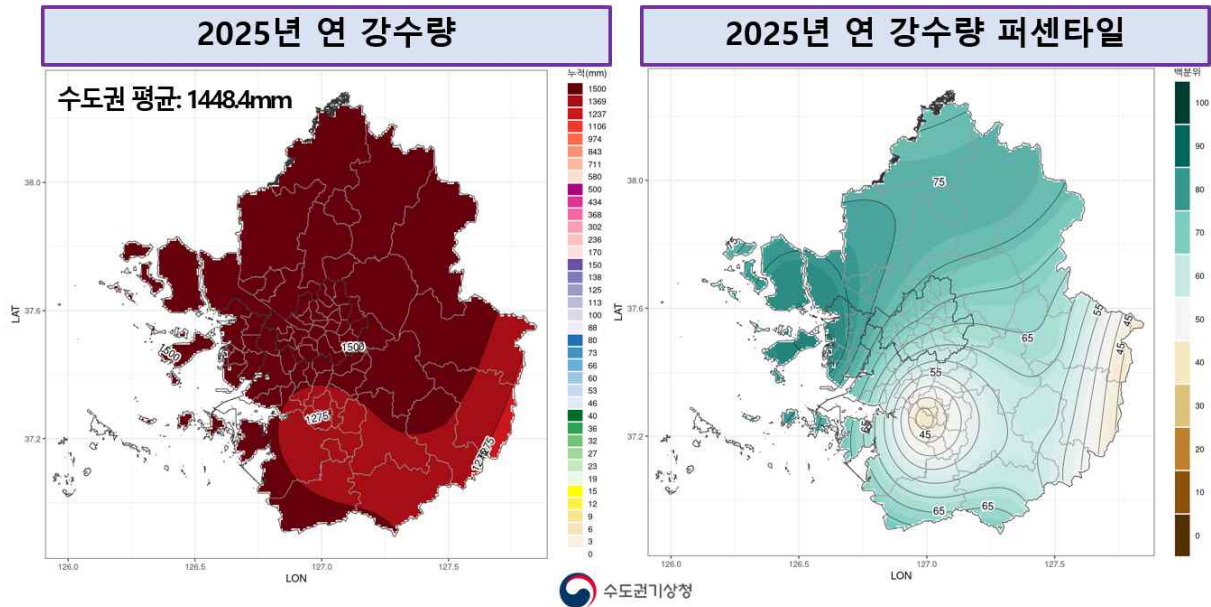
2025년 연 강수량

수도권 평균: 1448.4mm

누적(mm)
1500
1369
1237
1106
974
843
711
580
500
434
368
302
236
170
150
138
125
113
100
88
80
73
66
60
53
46
40
36
32
27
23
19
15
12
9
6
3
0

1500
1500
1275
1275
1275

38.0
37.6
37.2
LAT
126.0
126.5
127.0
127.5
LON

2025년 연 강수량 퍼센타일

백분위
100
90
80
70
60
50
40
30
20
10
0

75
55
45
65
55
45
65
65
65
45

38.0
37.6
37.2
LAT
126.0
126.5
127.0
127.5
LON

수도권기상청